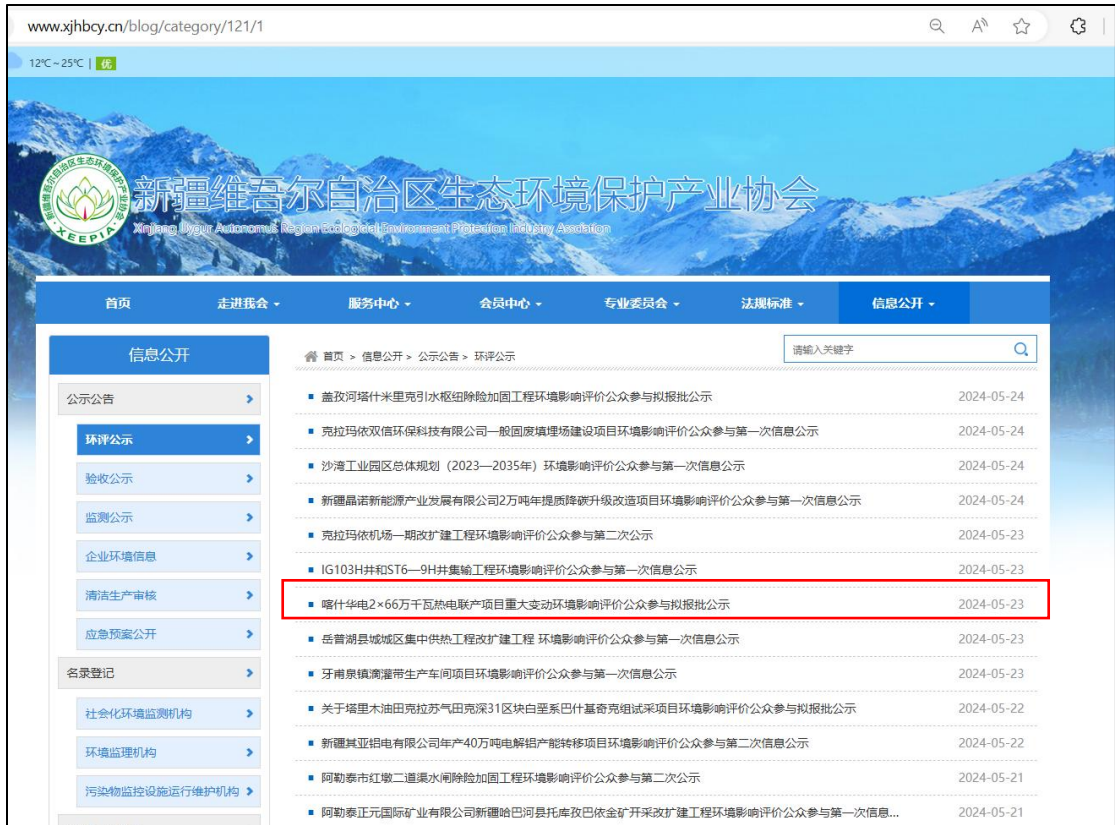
www.xjhbcy.cn/blog/category/121/1

12℃~25℃ | 优

新疆维吾尔自治区生态环境保护产业协会
Xinjiang Uygur Autonomous Region Ecological Environment Protection Industry Association
XEEPIA

首页 走进我会 服务中心 会员中心 专业委员会 法规标准 信息公开

信息公开

首页 > 信息公开 > 公示公告 > 环评公示

请输入关键字

公示公告
环评公示
验收公示
监测公示
企业环境信息
清洁生产审核
应急预案公开
名录登记
社会化环境监测机构
环境监理机构
污染物监控设施运行维护机构

| | |
|---|---|
| 盖孜河塔什米里克引水枢纽除险加固工程环境影响评价公众参与拟报批公示 | 2024-05-24 |
| 克拉玛依双信环保科技有限公司一般固废填埋场建设项目环境影响评价公众参与第一次信息公示 | 2024-05-24 |
| 沙湾工业园区总体规划（2023—2035年）环境影响评价公众参与第一次信息公示 | 2024-05-24 |
| 新疆晶诺新能源产业发展有限公司2万吨年提质降碳升级改造项目环境影响评价公众参与第一次信息公示 | 2024-05-24 |
| 克拉玛依机场一期改扩建工程环境影响评价公众参与第二次公示 | 2024-05-23 |
| IG103H井和ST6—9H井集输工程环境影响评价公众参与第一次信息公示 | 2024-05-23 |
| 喀什华电2×66万千瓦热电联产项目重大变动环境影响评价公众参与拟报批公示 | 2024-05-23 |
| 岳普湖县城城区集中供热工程改扩建工程 环境影响评价公众参与第一次信息公示 | 2024-05-23 |
| 牙甫泉镇滴灌带生产车间项目环境影响评价公众参与第一次公示 | 2024-05-23 |
| 关于塔里木油田克拉苏气田克深31区块白垩系巴什基奇克组试采项目环境影响评价公众参与拟报批公示 | 2024-05-22 |
| 新疆其亚铝电有限公司年产40万吨电解铝产能转移项目环境影响评价公众参与第二次信息公示 | 2024-05-22 |
| 阿勒泰市红墩二道渠水闸除险加固工程环境影响评价公众参与第二次公示 | 2024-05-21 |
| 阿勒泰正元国际矿业有限公司新疆哈巴河县托库孜巴依金矿开采改扩建工程环境影响评价公众参与第一次信息... | 2024-05-21 |